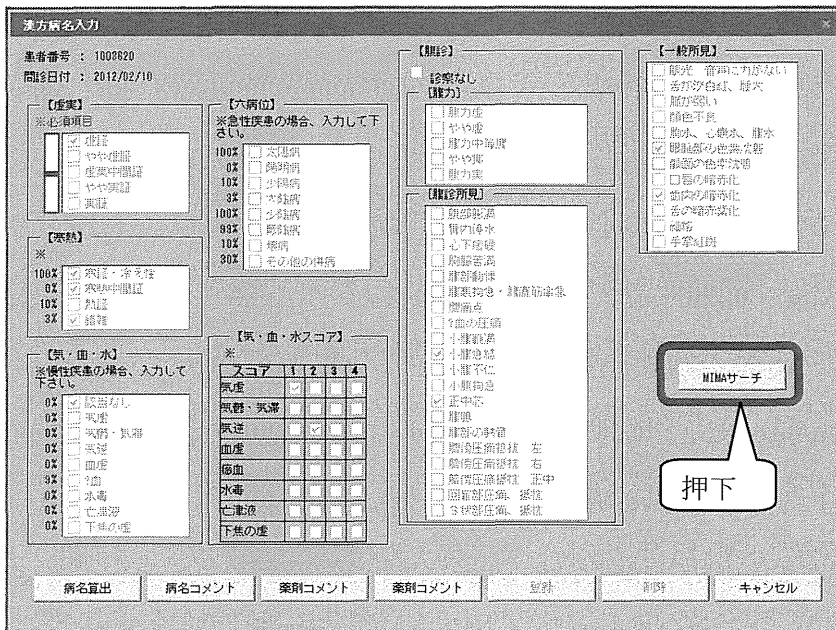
漢方病名入力

患者番号 : 1002620
問診日付 : 2012/02/10

【虚実】
※必須項目
虚証
やや虚証
虚実中間証
やや実証
実証

【寒熱】
※
100% 寒証・冷え性
0% 寒熱中間証
10% 熱証
3% 錯雑

【気・血・水】
※慢性疾患の場合、入力して下さい。
0% 該当なし
0% 気虚
0% 気鬱・気滞
0% 気逆
0% 血虚
0% 瘀血
0% 水毒
0% 亡津液
0% 下焦の虚

【六病位】
※急性疾患の場合、入力して下さい。
100% 太陽病
0% 陽明病
10% 少陽病
3% 太陰病
0% 少陰病
89% 厥陰病
10% 併病
30% その他の併病

【気・血・水スコア】
※
| スコア | 1 | 2 | 3 | 4 |
|---|---|---|---|---|
| 気虚 | ✓ | | | |
| 気鬱・気滞 | | | | |
| 気逆 | | ✓ | | |
| 血虚 | | | | |
| 瘀血 | | | | |
| 水毒 | | | | |
| 亡津液 | | | | |
| 下焦の虚 | | | | |

【腹診】
診察なし
【腹力】
腹力虚
やや虚
腹力中等度
やや実
腹力実

【腹診所見】
胸脇苦満
胃内停水
心下痞鞕
胸脇苦満
腹部動悸
腹裏拘急・腹直筋攣急
臍痛点
臍の圧痛
小腹鞕満
小腹急結
小腹不仁
小腹拘急
正中芯
腹鳴
腹部の鼓音
臍傍圧痛抵抗 左
臍傍圧痛抵抗 右
臍傍圧痛抵抗 正中
回盲部圧痛、抵抗
S状部圧痛、抵抗

【一般所見】
眼光・音声に力がない
舌が淡白紅、胖大
脈が弱い
顔色不良
胸水、心囊水、腹水
眼瞼部の色素沈着
顔面の色素沈着
口唇の暗赤化
歯肉の暗赤化
舌の暗赤紫化
細絡
手掌紅斑

MIMAサーチ

押下

病名算出
病名コメント
薬剤コメント
薬剤コメント
登録
削除
キャンセル